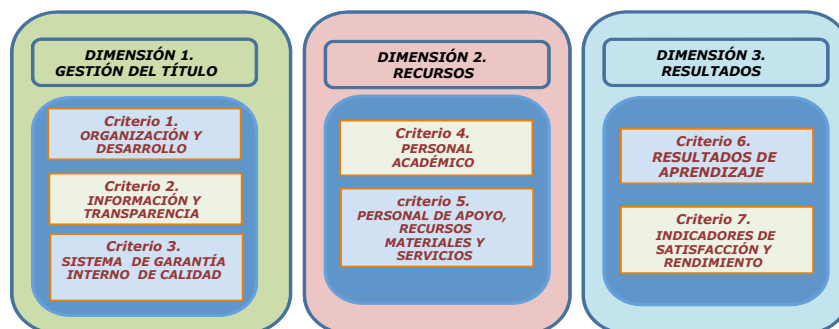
DIMENSIÓN 1.
GESTIÓN DEL TÍTULO

Criterio 1.
ORGANIZACIÓN Y DESARROLLO

Criterio 2.
INFORMACIÓN Y TRANSPARENCIA

Criterio 3.
SISTEMA DE GARANTÍA INTERNO DE CALIDAD

DIMENSIÓN 2.
RECURSOS

Criterio 4.
PERSONAL ACADÉMICO

criterio 5.
PERSONAL DE APOYO, RECURSOS MATERIALES Y SERVICIOS

DIMENSIÓN 3.
RESULTADOS

Criterio 6.
RESULTADOS DE APRENDIZAJE

Criterio 7.
INDICADORES DE SATISFACCIÓN Y RENDIMIENTO